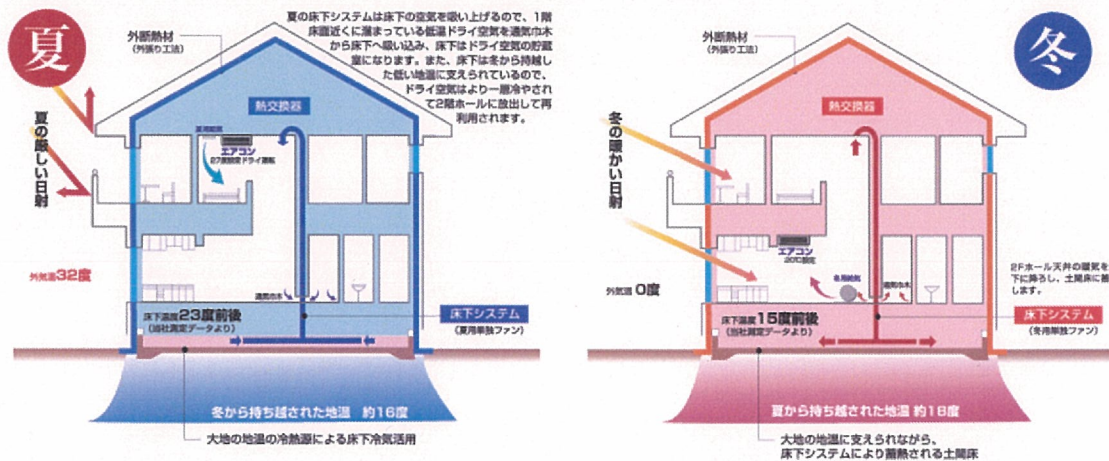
夏

外断熱材
(外張り工法)

夏の床下システムは床下の空気を吸い上げるので、1階床面近くに溜まっている低温ドライ空気を通気巾木から床下へ吸い込み、床下はドライ空気の貯蔵室になります。また、床下は冬から持越した低い地温に支えられているので、ドライ空気はより一層冷やされて2階ホールに放出して再利用されます。

熱交換器

夏の厳しい日射

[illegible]
エアコン
27度設定ドライ運転

外気温32度

通気巾木

床下温度23度前後
(当社測定データより)

床下システム
(夏用単独ファン)

冬から持ち越された地温　約16度

大地の地温の冷熱源による床下冷気活用

冬

外断熱材
(外張り工法)

熱交換器

冬の暖かい日射

エアコン
20度設定

外気温0度

専用暖房

通気巾木

2Fホール天井の暖気を下に降ろし、土間床に蓄えます。

床下温度15度前後
(当社測定データより)

床下システム
(冬用単独ファン)

夏から持ち越された地温　約18度

大地の地温に支えられながら、床下システムにより蓄熱される土間床